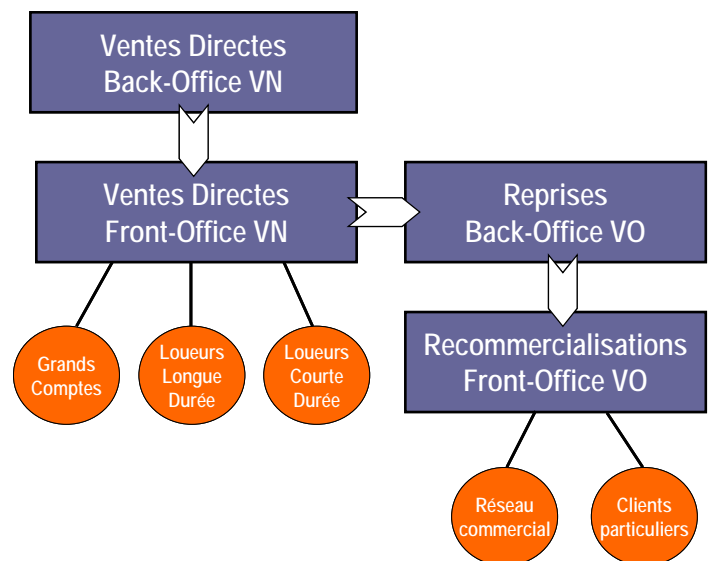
Ventes Directes
Back-Office VN

Ventes Directes
Front-Office VN

Reprises
Back-Office VO

Grands Comptes

Loueurs Longue Durée

Loueurs Courte Durée

Recommercialisations
Front-Office VO

Réseau commercial

Clients particuliers